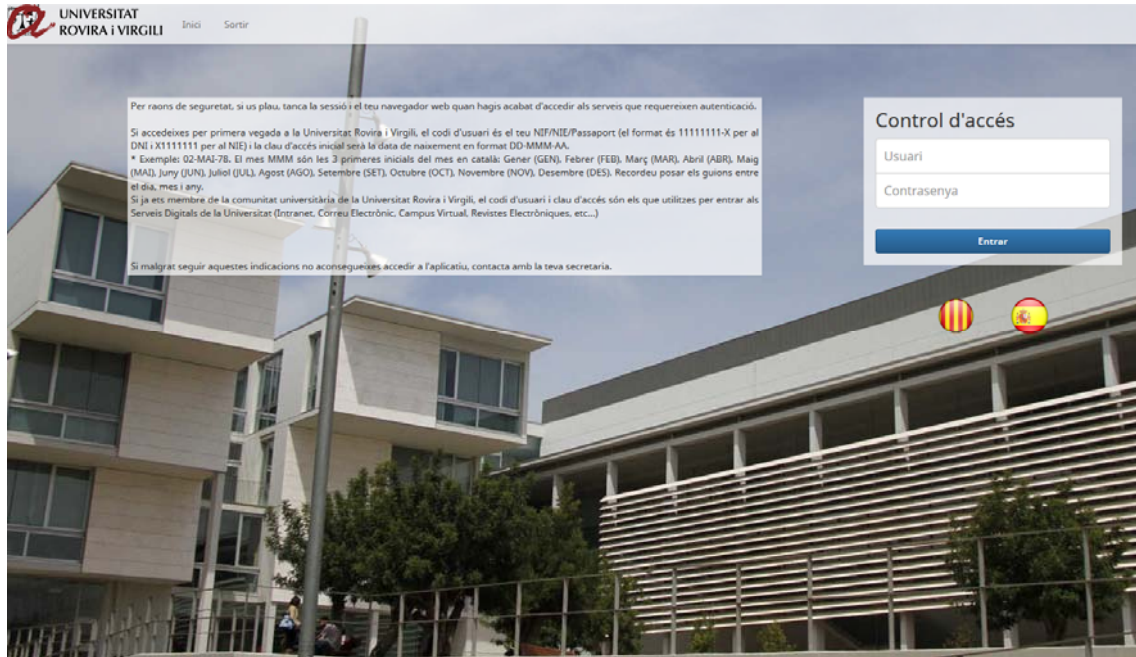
UNIVERSITAT ROVIRA i VIRGILI

Inici Sortir

Per raons de seguretat, si us plau, tanca la sessió i el teu navegador web quan hagis acabat d'accedir als serveis que requereixen autenticació.

Si accedeixes per primera vegada a la Universitat Rovira i Virgili, el codi d'usuari és el teu NIF/NIE/Passaport (el format és 11111111-X per al DNI i X1111111 per al NIE) i la clau d'accés inicial serà la data de naixement en format DD-MMM-AA.
* Exemple: 02-MAI-78. El mes MMM són les 3 primeres inicials del mes en català: Gener (GEN), Febrer (FEB), Març (MAR), Abril (ABR), Maig (MAI), Juny (JUN), Juliol (JUL), Agost (AGO), Setembre (SET), Octubre (OCT), Novembre (NOV), Desembre (DES). Recordeu posar els guions entre el dia, mes i any.
Si ja ets membre de la comunitat universitària de la Universitat Rovira i Virgili, el codi d'usuari i clau d'accés són els que utilitzes per entrar als Serveis Digitals de la Universitat (Intranet, Correu Electrònic, Campus Virtual, Revistes Electròniques, etc...)

Si malgrat seguir aquestes indicacions no aconsegueixes accedir a l'aplicatiu, contacta amb la teva secretaria.

Control d'accés

Usuari

Contrasenya

Entrar